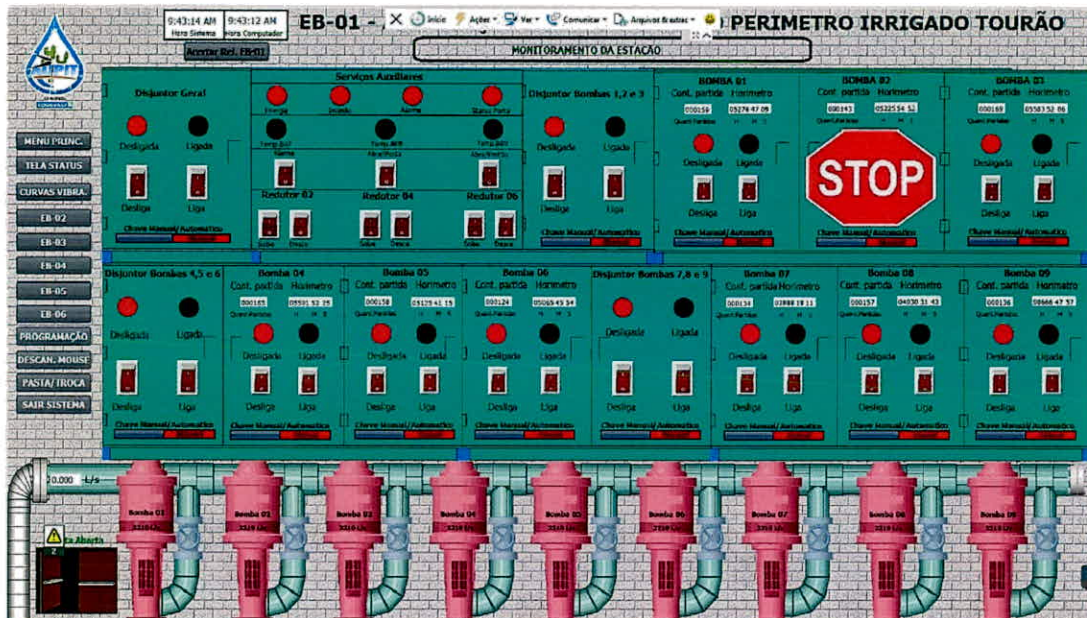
9:43:14 AM Hora Sistema
9:43:12 AM Hora Computador
EB-01 -
Acertar Rel. EB-01
Início
Ações
Ver
Comunicar
Arquivos Enviados
PERIMETRO IRRIGADO TOURÃO
MONITORAMENTO DA ESTAÇÃO

MENU PRINC.
TELA STATUS
CURVAS VIBRA.
EB-02
EB-03
EB-04
EB-05
EB-06
PROGRAMAÇÃO
DESCAN. MOUSE
PASTA/TROCA
SAIR SISTEMA

Disjuntor Geral
Desligada
Ligada
Desliga
Liga
Chave Manual/Automatico

Serviços Auxiliares
Energia
Inundação
Alarme
Status Porta
Temp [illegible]
Temp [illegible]
Temp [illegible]
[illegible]
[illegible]
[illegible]
Redutor 02
Redutor 04
Redutor 06
Sobe
Desce
Sobe
Desce
Sobe
Desce

Disjuntor Bombas 1,2 e 3
Desligada
Ligada
Desliga
Liga
Chave Manual/Automatico

BOMBA 01
Cont. partida Horimetro
000159 05278 47 09
Desligada
Ligada
Desliga
Liga
Chave Manual/Automatico

BOMBA 02
Cont. partida Horimetro
000143 05325 54 52
STOP
Chave Manual/Automatico

BOMBA 03
Cont. partida Horimetro
000169 05583 52 06
Desligada
Ligada
Desliga
Liga
Chave Manual/Automatico

Disjuntor Bombas 4,5 e 6
Desligada
Ligada
Desliga
Liga
Chave Manual/Automatico

Bomba 04
Cont. partida Horimetro
000165 05591 52 25
Desligada
Ligada
Desliga
Liga
Chave Manual/Automatico

Bomba 05
Cont. partida Horimetro
000158 05129 41 15
Desligada
Ligada
Desliga
Liga
Chave Manual/Automatico

Bomba 06
Cont. partida Horimetro
000124 05069 45 34
Desligada
Ligada
Desliga
Liga
Chave Manual/Automatico

Disjuntor Bombas 7,8 e 9
Desligada
Ligada
Desliga
Liga
Chave Manual/Automatico

Bomba 07
Cont. partida Horimetro
000134 03988 18 11
Desligada
Ligada
Desliga
Liga
Chave Manual/Automatico

Bomba 08
Cont. partida Horimetro
000157 04030 31 43
Desligada
Ligada
Desliga
Liga
Chave Manual/Automatico

Bomba 09
Cont. partida Horimetro
000136 05666 47 57
Desligada
Ligada
Desliga
Liga
Chave Manual/Automatico

0.000 L/s
Bomba 01
Bomba 02
Bomba 03
Bomba 04
Bomba 05
Bomba 06
Bomba 07
Bomba 08
Bomba 09
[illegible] Aberta